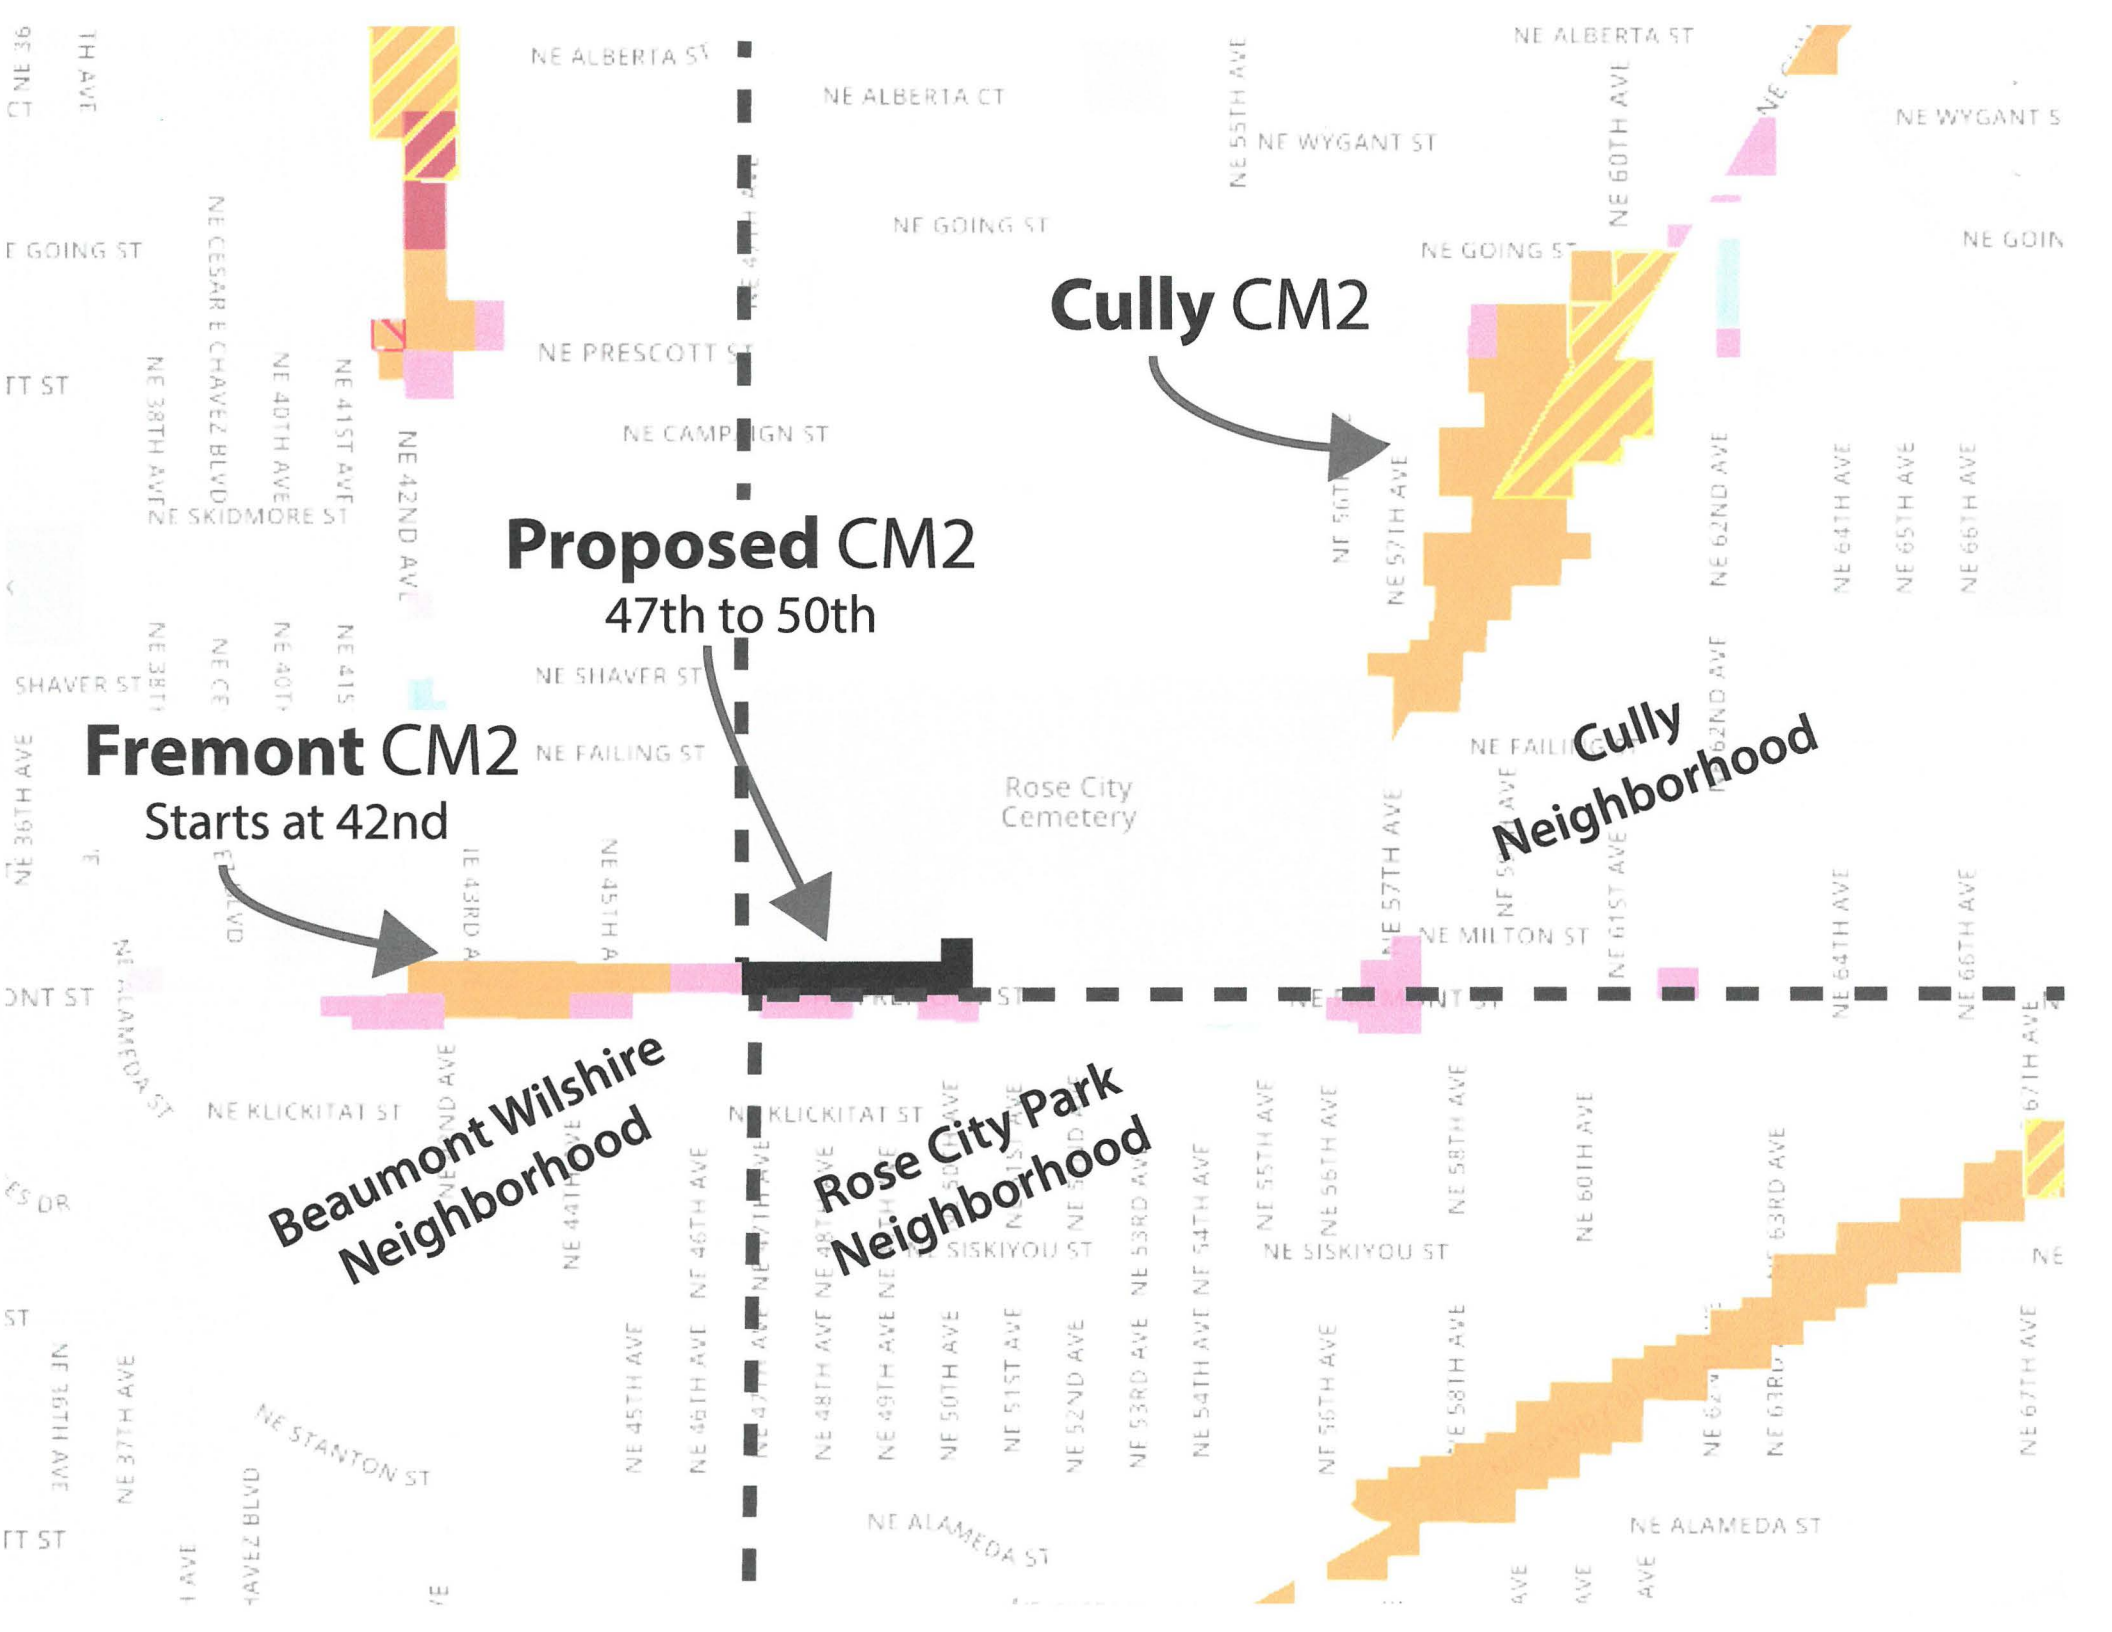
Cully CM2

Proposed CM2
47th to 50th

Fremont CM2
Starts at 42nd

Cully Neighborhood

Rose City Cemetery

Beaumont Wilshire Neighborhood

Rose City Park Neighborhood

NE ALBERTA ST
NE ALBERTA CT
NE ALBERTA ST
NE WYGANT ST
NE WYGANT S
NE 55TH AVE
NE 60TH AVE
NE GOING ST
NE GOING ST
NE GOIN
E GOING ST
NE CESAR E CHAVEZ BLVD
NE PRESCOTT ST
TT ST
NE 38TH AVE
NE 40TH AVE
NE 41ST AVE
NE 42ND AVE
NE CAMPAIGN ST
NE SKIDMORE ST
NE 57TH AVE
NE 62ND AVE
NE 64TH AVE
NE 65TH AVE
NE 66TH AVE
NE SHAVER ST
SHAVER ST
NE 38TH
NE CE
NE 40TH
NE 41S
NE FAILING ST
NE FAILING
NE 36TH AVE
NE 43RD A
NE 45TH A
NE 57TH AVE
NE MILTON ST
NE 61ST AVE
NE 62ND AVE
NE 64TH AVE
NE 66TH AVE
ONT ST
NE ALAMEDA ST
NE KLICKITAT ST
NE KLICKITAT ST
NE 42ND AVE
NE 44TH
NE 46TH AVE
NE 47TH AVE
NE 55TH AVE
NE 56TH AVE
NE 58TH AVE
NE 60TH AVE
NE 63RD AVE
NE 67TH AVE
NE SISKIYOU ST
NE SISKIYOU ST
NE 53RD AVE
NE 54TH AVE
ES DR
ST
NE 36TH AVE
NE 37TH AVE
NE STANTON ST
NE 45TH AVE
NE 46TH AVE
NE 47TH AVE
NE 48TH AVE
NE 49TH AVE
NE 50TH AVE
NE 51ST AVE
NE 52ND AVE
NE 53RD AVE
NE 54TH AVE
NE 56TH AVE
NE 58TH AVE
NE 62ND
NE 63RD
NE 67TH AVE
NE ALAMEDA ST
NE ALAMEDA ST
TT ST
CHAVEZ BLVD
AVE
AVE
AVE
AVE